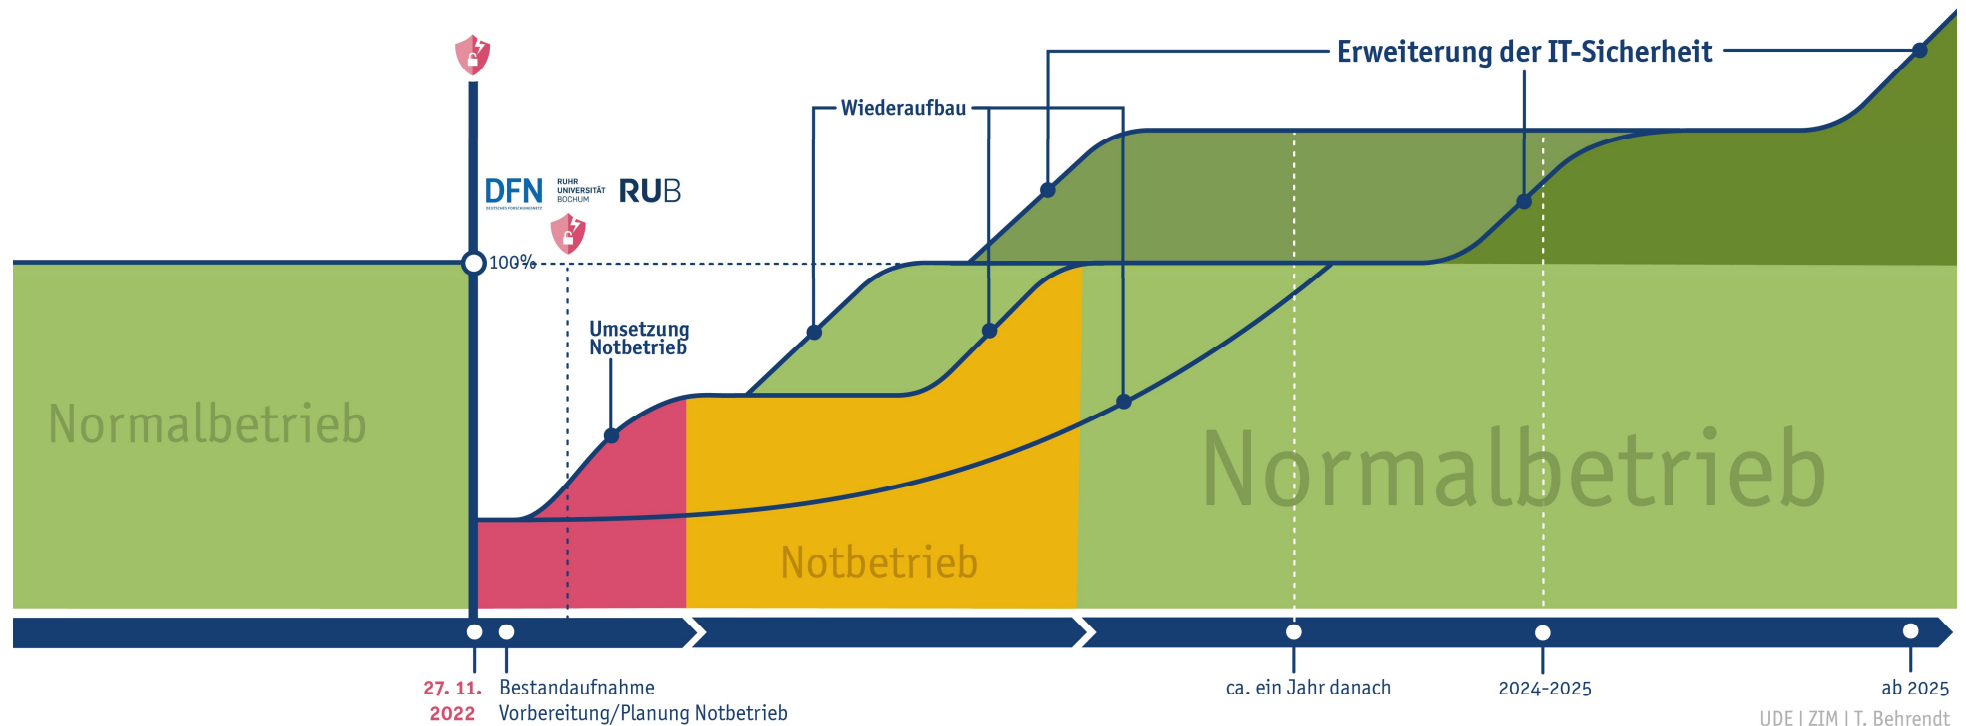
Erweiterung der IT-Sicherheit

Wiederaufbau

DFN

RUHR UNIVERSITÄT BOCHUM RUB

100%

Umsetzung Notbetrieb

Normalbetrieb

Normalbetrieb

Notbetrieb

27. 11. 2022

Bestandaufnahme Vorbereitung/Planung Notbetrieb

ca. ein Jahr danach

2024-2025

ab 2025

UDE | ZIM | T. Behrendt